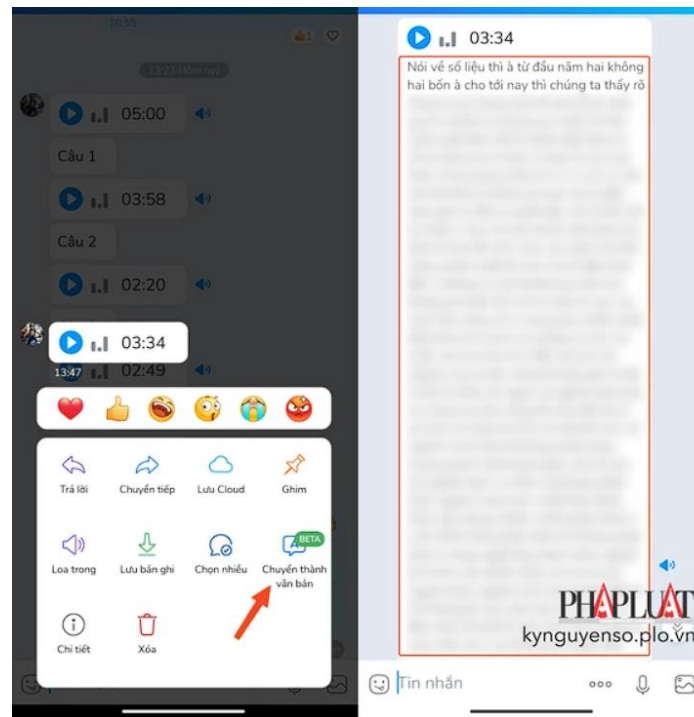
10:35

13:20 Hôm nay

05:00

Câu 1

03:58

Câu 2

02:20

03:34

13:47

02:49

Trả lời

Chuyển tiếp

Lưu Cloud

Ghim

Loa trong

Lưu bản ghi

Chọn nhiều

BETA

Chuyển thành văn bản

Chi tiết

Xóa

03:34

Nói về số liệu thì à từ đầu năm hai không hai bốn à cho tới nay thì chúng ta thấy rõ

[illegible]

PHAPLUAT

kynguyenso.plo.vn

Tin nhắn